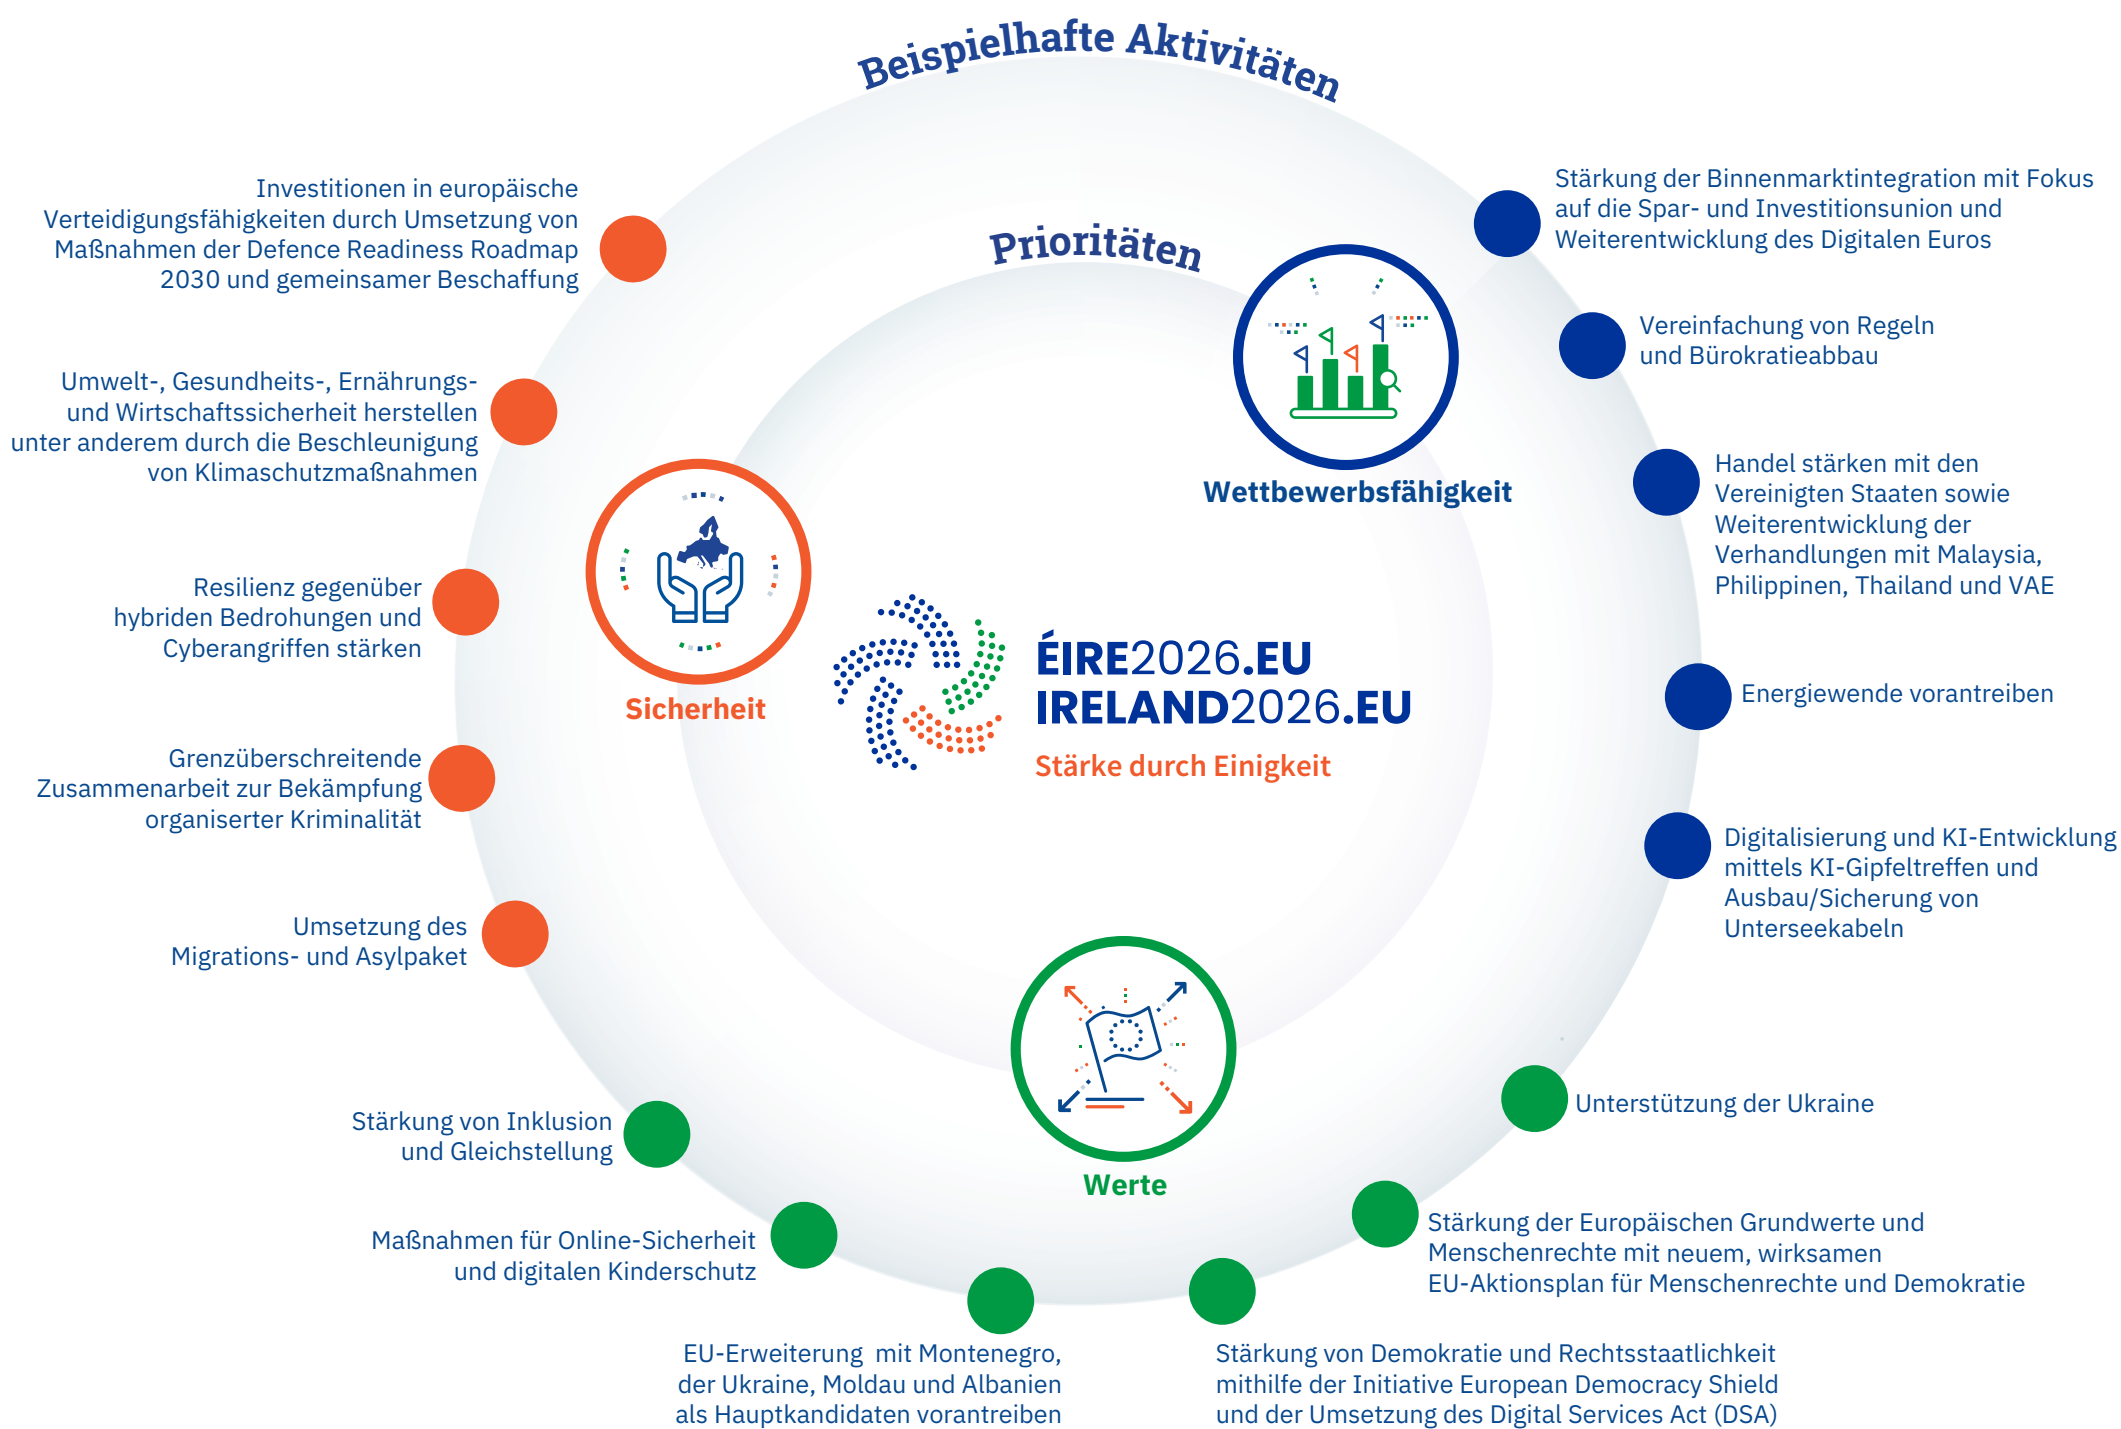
Beispielhafte Aktivitäten

Prioritäten

Investitionen in europäische Verteidigungsfähigkeiten durch Umsetzung von Maßnahmen der Defence Readiness Roadmap 2030 und gemeinsamer Beschaffung

Umwelt-, Gesundheits-, Ernährungs- und Wirtschaftssicherheit herstellen unter anderem durch die Beschleunigung von Klimaschutzmaßnahmen

Resilienz gegenüber hybriden Bedrohungen und Cyberangriffen stärken

Grenzüberschreitende Zusammenarbeit zur Bekämpfung organiserter Kriminalität

Umsetzung des Migrations- und Asylpaket

Sicherheit

Wettbewerbsfähigkeit

Stärkung der Binnenmarktintegration mit Fokus auf die Spar- und Investitionsunion und Weiterentwicklung des Digitalen Euros

Vereinfachung von Regeln und Bürokratieabbau

Handel stärken mit den Vereinigten Staaten sowie Weiterentwicklung der Verhandlungen mit Malaysia, Philippinen, Thailand und VAE

Energiewende vorantreiben

Digitalisierung und KI-Entwicklung mittels KI-Gipfeltreffen und Ausbau/Sicherung von Unterseekabeln

ÉIRE2026.EU
IRELAND2026.EU
Stärke durch Einigkeit

Werte

Unterstützung der Ukraine

Stärkung von Inklusion und Gleichstellung

Maßnahmen für Online-Sicherheit und digitalen Kinderschutz

Stärkung der Europäischen Grundwerte und Menschenrechte mit neuem, wirksamen EU-Aktionsplan für Menschenrechte und Demokratie

EU-Erweiterung mit Montenegro, der Ukraine, Moldau und Albanien als Hauptkandidaten vorantreiben

Stärkung von Demokratie und Rechtsstaatlichkeit mithilfe der Initiative European Democracy Shield und der Umsetzung des Digital Services Act (DSA)